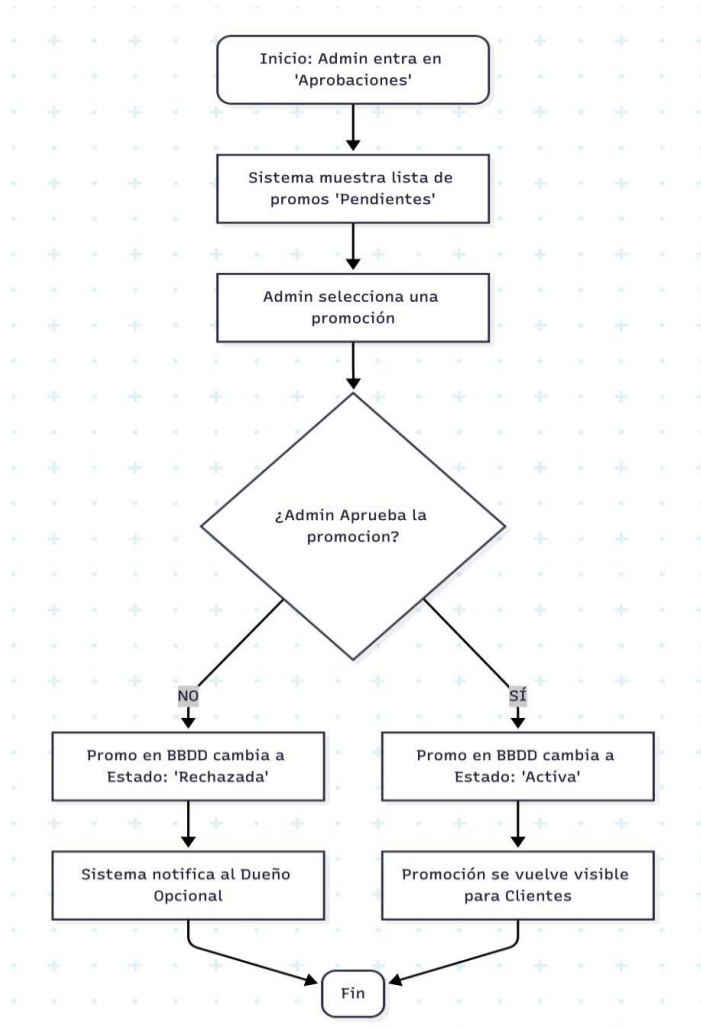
Inicio: Admin entra en 'Aprobaciones'

Sistema muestra lista de promos 'Pendientes'

Admin selecciona una promoción

¿Admin Aprueba la promocion?

NO

SÍ

Promo en BBDD cambia a Estado: 'Rechazada'

Promo en BBDD cambia a Estado: 'Activa'

Sistema notifica al Dueño Opcional

Promoción se vuelve visible para Clientes

Fin